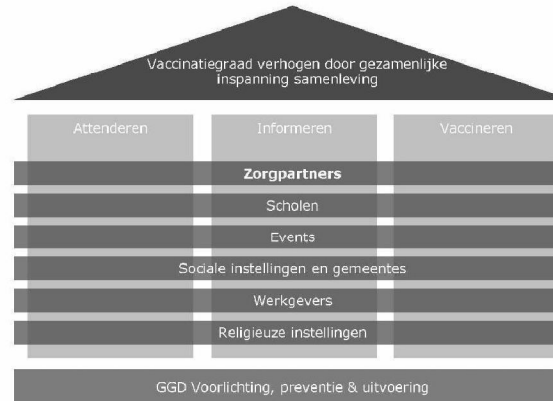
Vaccinatiegraad verhogen door gezamenlijke inspanning samenleving

Attenderen

Informeren

Vaccineren

Zorgpartners

Scholen

Events

Sociale instellingen en gemeentes

Werkgevers

Religieuze instellingen

GGD Voorlichting, preventie & uitvoering